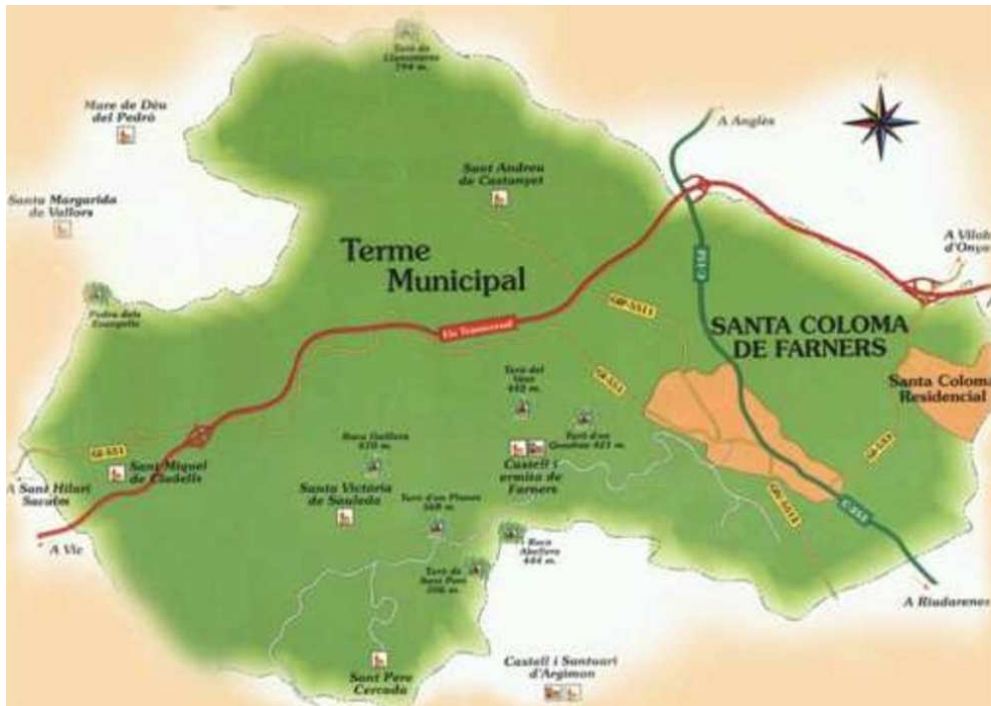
Turó de Llanaveres
794 m.

Mare de Déu del Pedró

Sant Andreu de Castanyet

A Anglès

Santa Margarida de Vallors

Terme Municipal

A Vilobí d'Onyar

Pedra dels Evangelis

Eix Transversal

GIP-5511

C-152

SANTA COLOMA DE FARNERS

Santa Coloma Residencial

Turó del Vent
442 m.

GI-551

GI-551

Roca Guillera
470 m.

Turó d'en Gomboni
421 m.

Sant Miquel de Cladells

Castell i ermita de Farners

GI-552

A Sant Hilari Sacalm

Santa Victòria de Sauleda

Turó d'en Pinosa
568 m.

GIV-5511

C-152

A Vic

Roca Abellera
484 m.

Turó de Sant Pere
596 m.

A Riudarenes

Sant Pere Cercada

Castell i Santuari d'Argimon